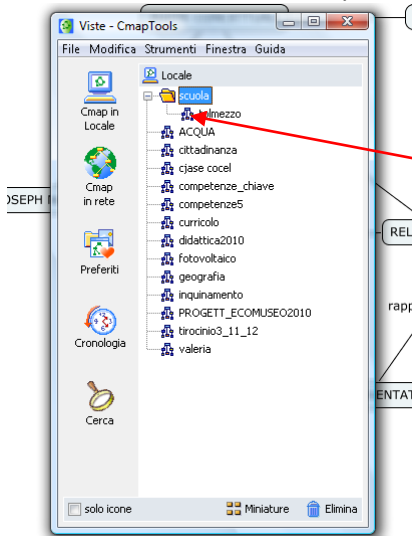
Viste - CmapTools

File Modifica Strumenti Finestra Guida

Cmap in Locale

Cmap in rete

Preferiti

Cronologia

Cerca

Locale

scuola

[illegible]lmezzo

ACQUA

cittadinanza

cjase cocel

competenze_chiave

competenze5

curricolo

didattica2010

fotovoltaico

geografia

inquinamento

PROGETT_ECOMUSEO2010

tirocinio3_11_12

valeria

solo icone

Miniature

Elimina

OSEPH

REL

rapp

ENTAT